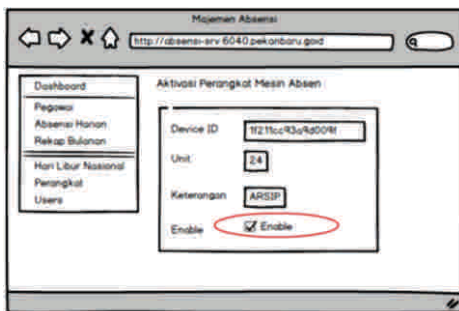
Majemen Absensi

http://absensi-srv:6040.pekanbaru.go.id

Dashboard
Pegawai
Absensi Honor
Rekap Bulanan
Hari Libur Nasional
Perangkat
Users

Aktivasi Perangkat Mesin Absen

Device ID 1f211cc93a9d009f

Unit 24

Keterangan ARSIP

Enable ☑ Enable